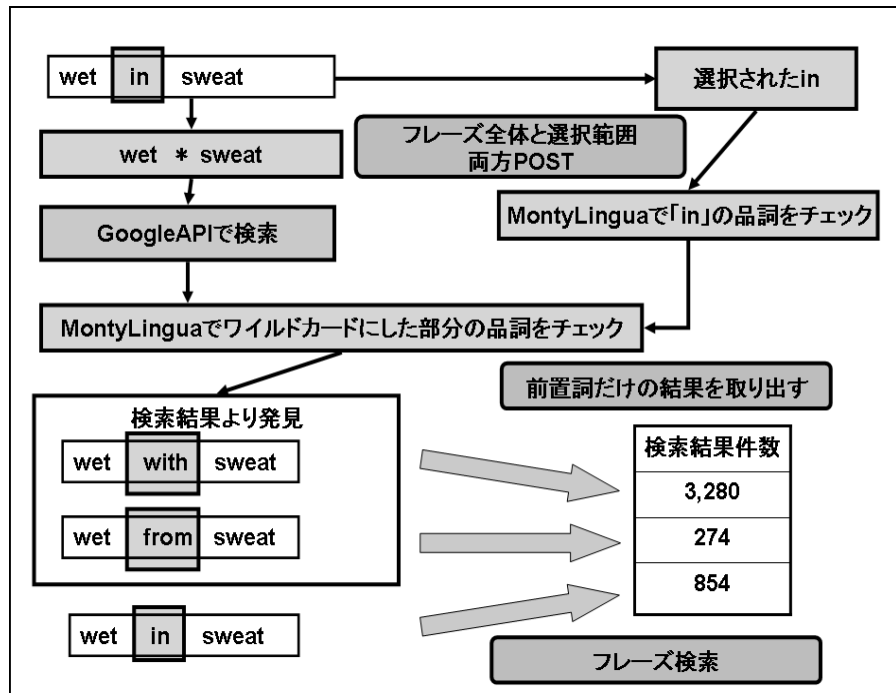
wet in sweat

選択されたin

フレーズ全体と選択範囲
両方POST

wet ＊ sweat

MontyLinguaで「in」の品詞をチェック

GoogleAPIで検索

MontyLinguaでワイルドカードにした部分の品詞をチェック

前置詞だけの結果を取り出す

検索結果より発見

wet with sweat

wet from sweat

wet in sweat

| 検索結果件数 |
|---|
| 3,280 |
| 274 |
| 854 |

フレーズ検索